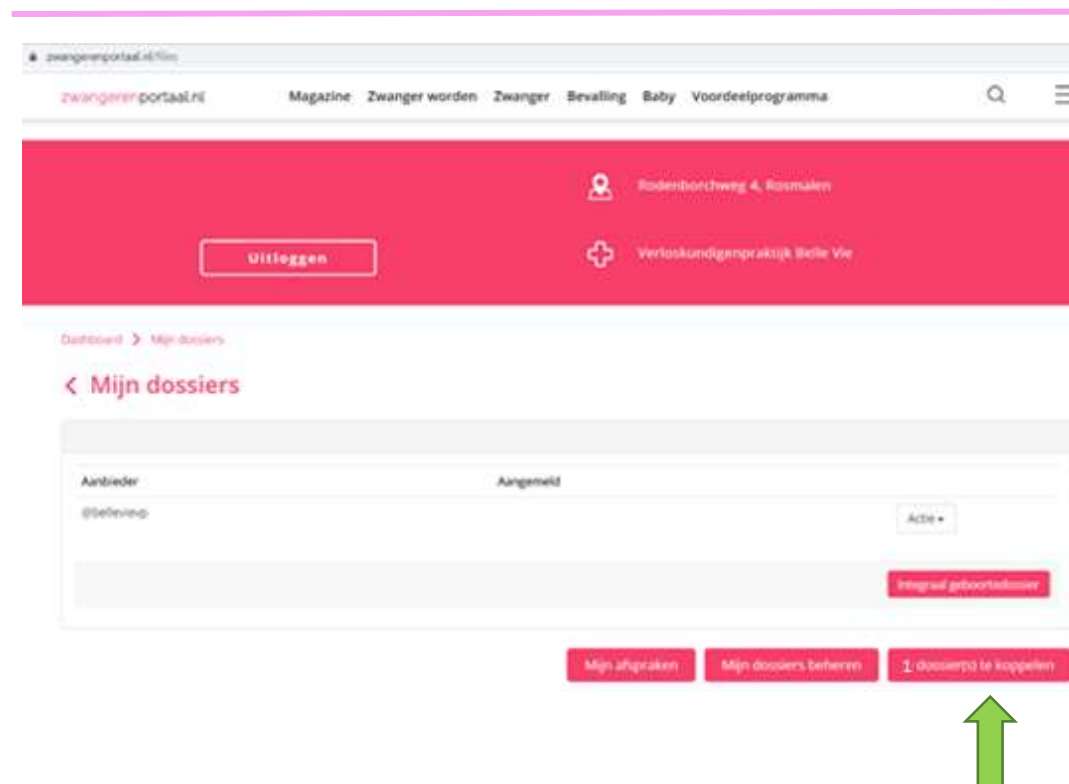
zwangerenportaal.nl/film

zwangerenportaal.nl

Magazine Zwanger worden Zwanger Bevalling Baby Voordeelprogramma

Rodenborchweg 4, Rosmalen

Uitloggen

Verloskundigenpraktijk Belle Vie

Dashboard > Mijn dossiers

< Mijn dossiers

| Aanbieder | Aangemeld | |
|---|---|---|
| @bellievievp | | Actie ▾ |

Integraal geboortedossier

Mijn afspraken

Mijn dossiers beheren

1 dossier(s) te koppelen